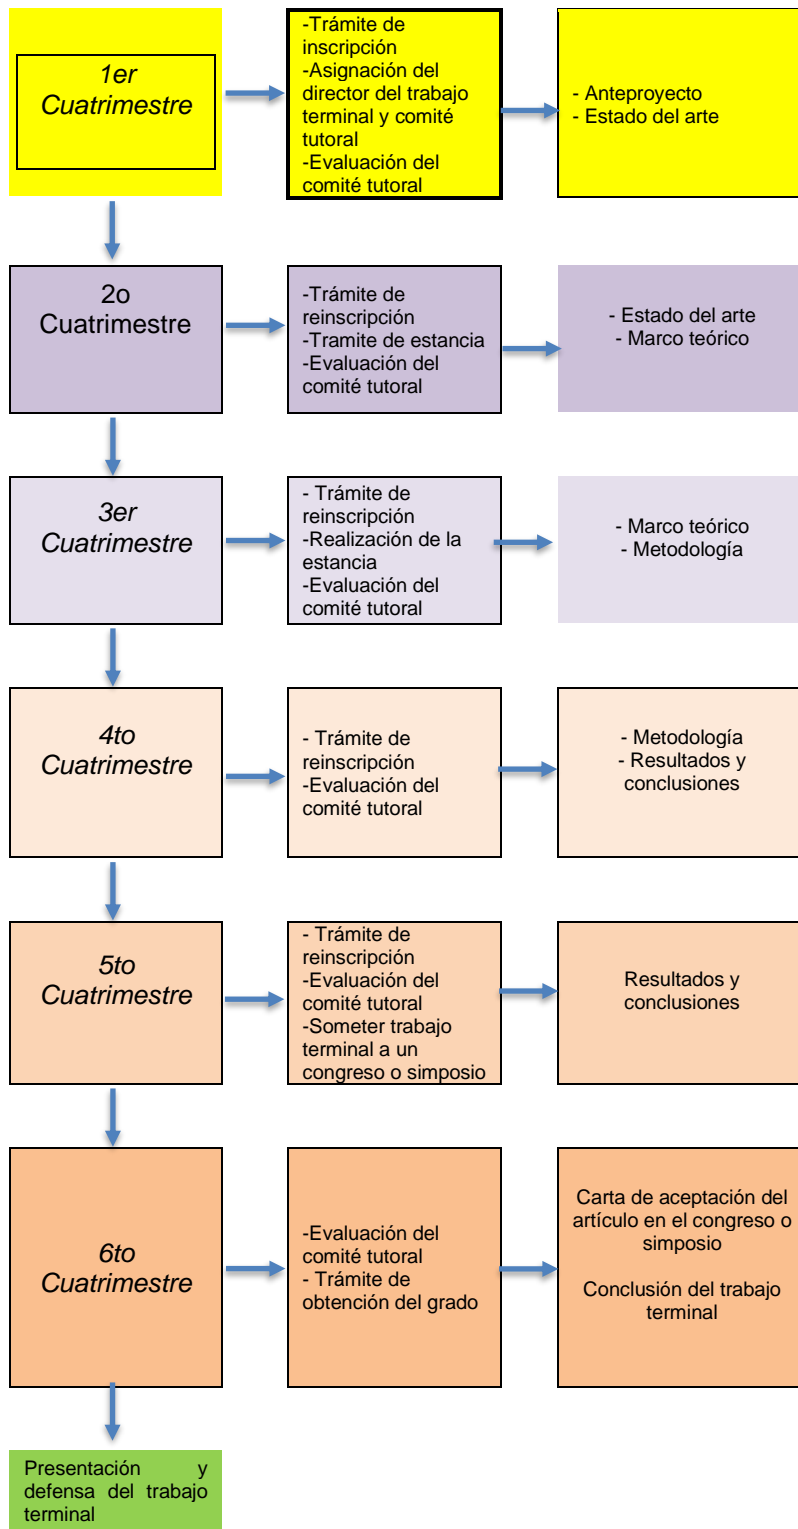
1er Cuatrimestre

-Trámite de inscripción
-Asignación del director del trabajo terminal y comité tutoral
-Evaluación del comité tutoral

- Anteproyecto
- Estado del arte

2o Cuatrimestre

-Trámite de reinscripción
-Tramite de estancia
-Evaluación del comité tutoral

- Estado del arte
- Marco teórico

3er Cuatrimestre

- Trámite de reinscripción
-Realización de la estancia
-Evaluación del comité tutoral

- Marco teórico
- Metodología

4to Cuatrimestre

- Trámite de reinscripción
-Evaluación del comité tutoral

- Metodología
- Resultados y conclusiones

5to Cuatrimestre

- Trámite de reinscripción
-Evaluación del comité tutoral
-Someter trabajo terminal a un congreso o simposio

Resultados y conclusiones

6to Cuatrimestre

-Evaluación del comité tutoral
- Trámite de obtención del grado

Carta de aceptación del artículo en el congreso o simposio

Conclusión del trabajo terminal

Presentación y defensa del trabajo terminal